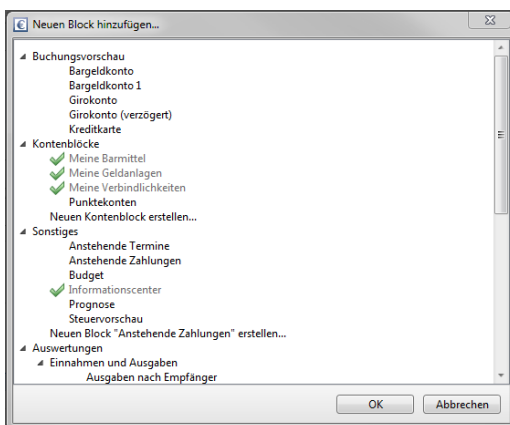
Neuen Block hinzufügen...

Buchungsvorschau
Bargeldkonto
Bargeldkonto 1
Girokonto
Girokonto (verzögert)
Kreditkarte
Kontenblöcke
Meine Barmittel
Meine Geldanlagen
Meine Verbindlichkeiten
Punktekonten
Neuen Kontenblock erstellen...
Sonstiges
Anstehende Termine
Anstehende Zahlungen
Budget
Informationscenter
Prognose
Steuervorschau
Neuen Block "Anstehende Zahlungen" erstellen...
Auswertungen
Einnahmen und Ausgaben
Ausgaben nach Empfänger

OK
Abbrechen